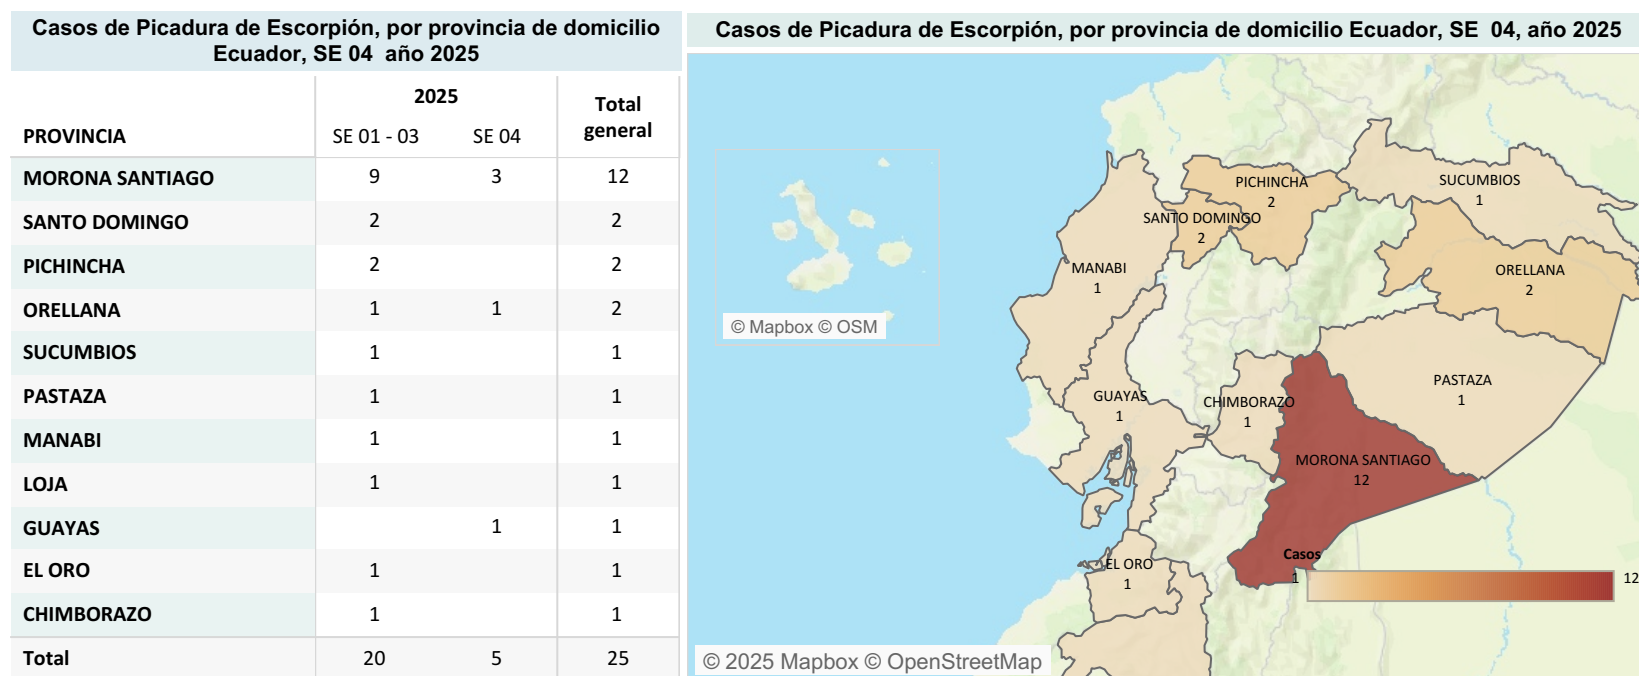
Casos de Picadura de Escorpión, por provincia de domicilio Ecuador, SE 04 año 2025

| PROVINCIA | 2025 SE 01 - 03 | 2025 SE 04 | Total general |
|---|---|---|---|
| MORONA SANTIAGO | 9 | 3 | 12 |
| SANTO DOMINGO | 2 | | 2 |
| PICHINCHA | 2 | | 2 |
| ORELLANA | 1 | 1 | 2 |
| SUCUMBIOS | 1 | | 1 |
| PASTAZA | 1 | | 1 |
| MANABI | 1 | | 1 |
| LOJA | 1 | | 1 |
| GUAYAS | | 1 | 1 |
| EL ORO | 1 | | 1 |
| CHIMBORAZO | 1 | | 1 |
| Total | 20 | 5 | 25 |

Casos de Picadura de Escorpión, por provincia de domicilio Ecuador, SE 04, año 2025

© Mapbox © OSM

PICHINCHA 2
SUCUMBIOS 1
SANTO DOMINGO 2
MANABI 1
ORELLANA 2
PASTAZA 1
GUAYAS 1
CHIMBORAZO 1
MORONA SANTIAGO 12
EL ORO 1

Casos
1
12

© 2025 Mapbox © OpenStreetMap